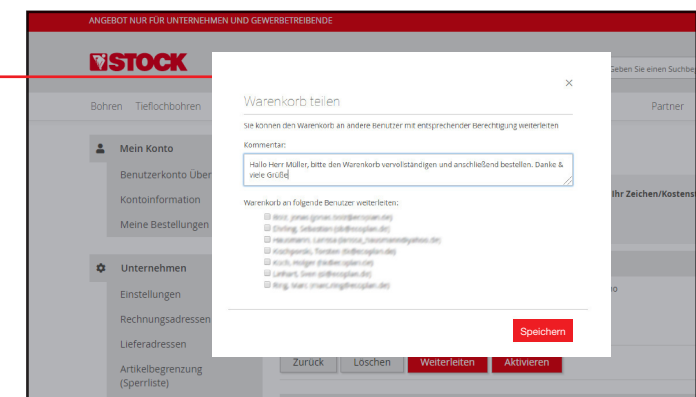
ANGEBOT NUR FÜR UNTERNEHMEN UND GEWERBETREIBENDE

STOCK

Geben Sie einen Suchbe

Bohren Tieflochbohren

Partner

Mein Konto

Benutzerkonto Über

Kontoinformation

Meine Bestellungen

Ihr Zeichen/Kostens

Unternehmen

Einstellungen

Rechnungsadressen

Lieferadressen

Artikelbegrenzung (Sperrliste)

Zurück Löschen Weiterleiten Aktivieren

×

Warenkorb teilen

Sie können den Warenkorb an andere Benutzer mit entsprechender Berechtigung weiterleiten

Kommentar:

Hallo Herr Müller, bitte den Warenkorb vervollständigen und anschließend bestellen. Danke & viele Grüße

Warenkorb an folgende Benutzer weiterleiten:

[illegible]
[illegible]
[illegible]
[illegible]
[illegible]
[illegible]
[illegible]

Speichern